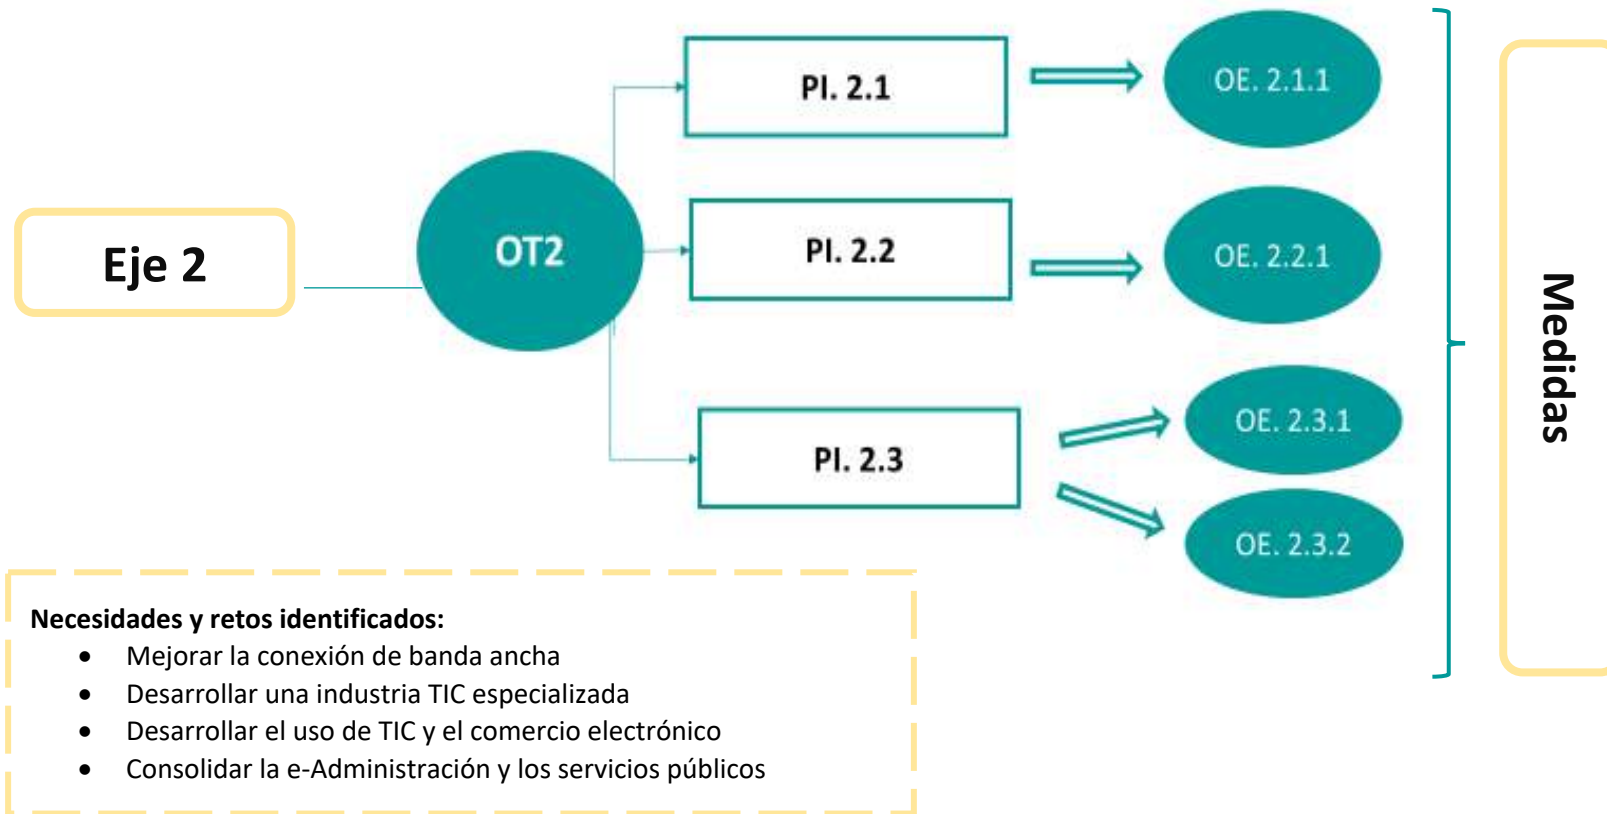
Eje 2

OT2

PI. 2.1

PI. 2.2

PI. 2.3

OE. 2.1.1

OE. 2.2.1

OE. 2.3.1

OE. 2.3.2

Medidas

Necesidades y retos identificados:
- Mejorar la conexión de banda ancha
- Desarrollar una industria TIC especializada
- Desarrollar el uso de TIC y el comercio electrónico
- Consolidar la e-Administración y los servicios públicos